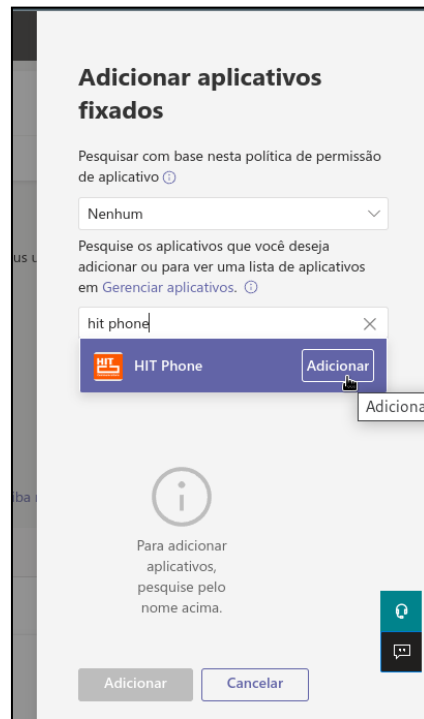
Adicionar aplicativos fixados

Pesquisar com base nesta política de permissão de aplicativo ⓘ

Nenhum

Pesquise os aplicativos que você deseja adicionar ou para ver uma lista de aplicativos em Gerenciar aplicativos. ⓘ

hit phone

HIT Phone

Adicionar

Adiciona

us u

ba

Para adicionar aplicativos, pesquise pelo nome acima.

Adicionar

Cancelar